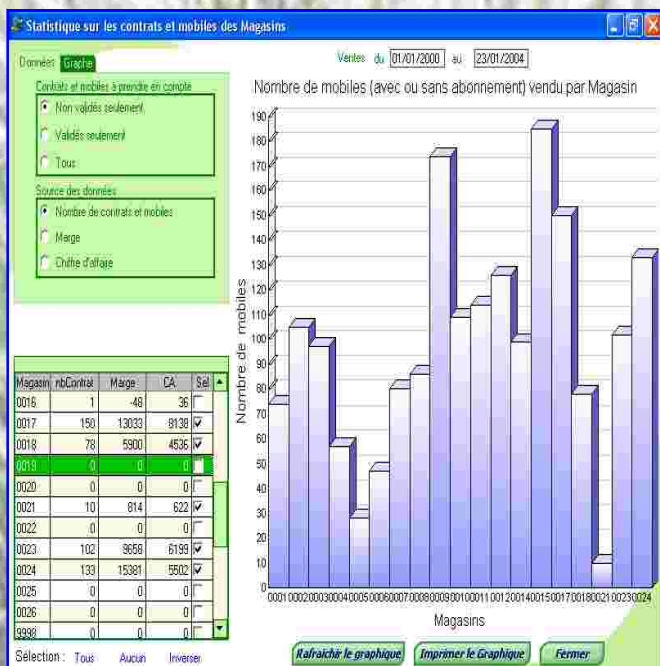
Statistique sur les contrats et mobiles des Magasins

Données Graphe

Contrats et mobiles à prendre en compte
Non validés seulement
Validés seulement
Tous

Source des données
Nombre de contrats et mobiles
Marge
Chiffre d'affaire

| Magasin | nbContrat | Marge | CA | Sel |
|---|---|---|---|---|
| 0016 | 1 | -48 | 36 | |
| 0017 | 150 | 13033 | 8138 | ☑ |
| 0018 | 78 | 5900 | 4536 | ☑ |
| 0019 | 0 | 0 | 0 | |
| 0020 | 0 | 0 | 0 | |
| 0021 | 10 | 814 | 622 | ☑ |
| 0022 | 0 | 0 | 0 | |
| 0023 | 102 | 9658 | 6199 | ☑ |
| 0024 | 133 | 15381 | 5502 | ☑ |
| 0025 | 0 | 0 | 0 | |
| 0026 | 0 | 0 | 0 | |
| 9998 | 0 | 0 | 0 | |

Sélection : Tous Aucun Inverser

Ventes du 01/01/2000 au 23/01/2004

Nombre de mobiles (avec ou sans abonnement) vendu par Magasin

Nombre de mobiles

190 180 170 160 150 140 130 120 110 100 90 80 70 60 50 40 30 20 10 0

0001 0002 0003 0004 0005 0006 0007 0008 0009 0010 0011 0012 0014 0015 0017 0018 0021 0023 0024

Magasins

Rafraichir le graphique Imprimer le Graphique Fermer